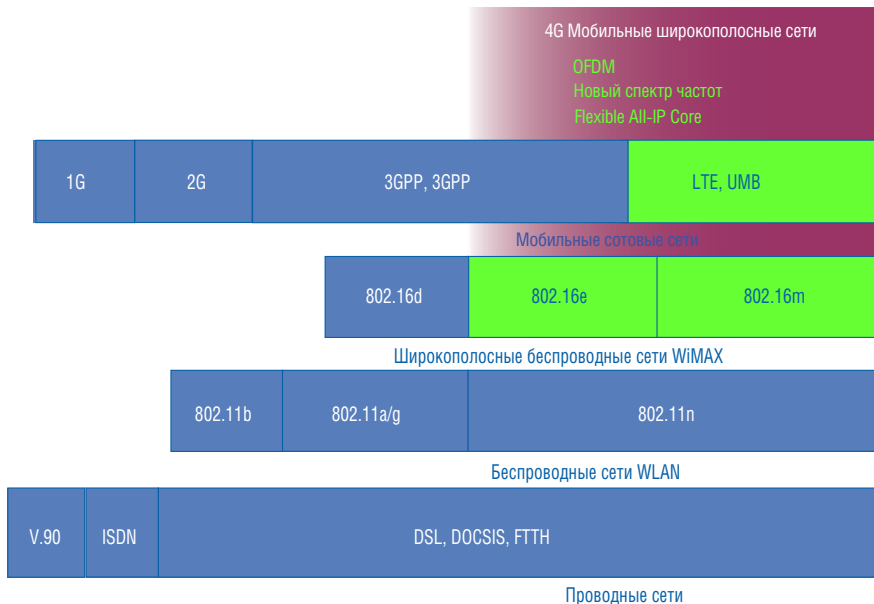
4G Мобильные широкополосные сети

OFDM
Новый спектр частот
Flexible All-IP Core

| 1G | 2G | 3GPP, 3GPP | LTE, UMB |
|---|---|---|---|

Мобильные сотовые сети

| 802.16d | 802.16e | 802.16m |
|---|---|---|

Широкополосные беспроводные сети WiMAX

| 802.11b | 802.11a/g | 802.11n |
|---|---|---|

Беспроводные сети WLAN

| V.90 | ISDN | DSL, DOCSIS, FTTH |
|---|---|---|

Проводные сети